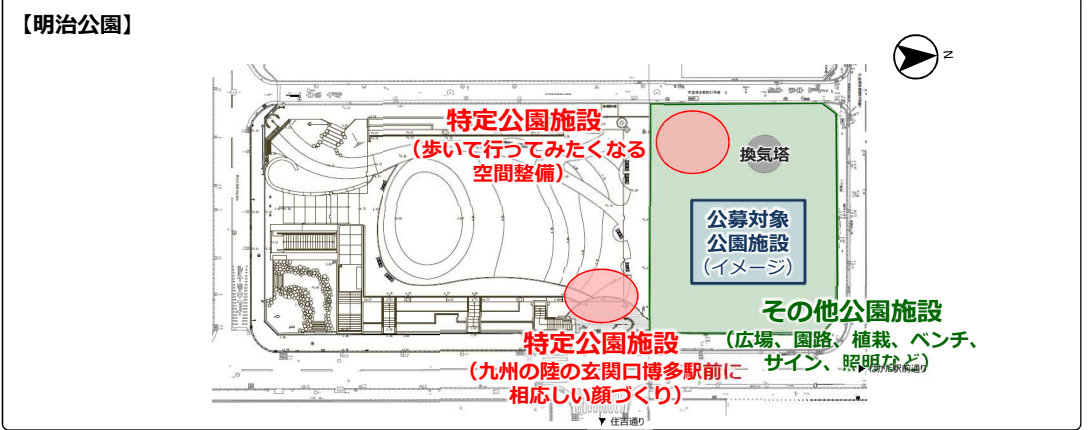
【明治公園】

N

特定公園施設
（歩いて行ってみたくなる空間整備）

換気塔

公募対象公園施設
（イメージ）

その他公園施設
（広場、園路、植栽、ベンチ、サイン、照明など）

特定公園施設
（九州の陸の玄関口博多駅前に相応しい顔づくり）

▼ 住吉通り